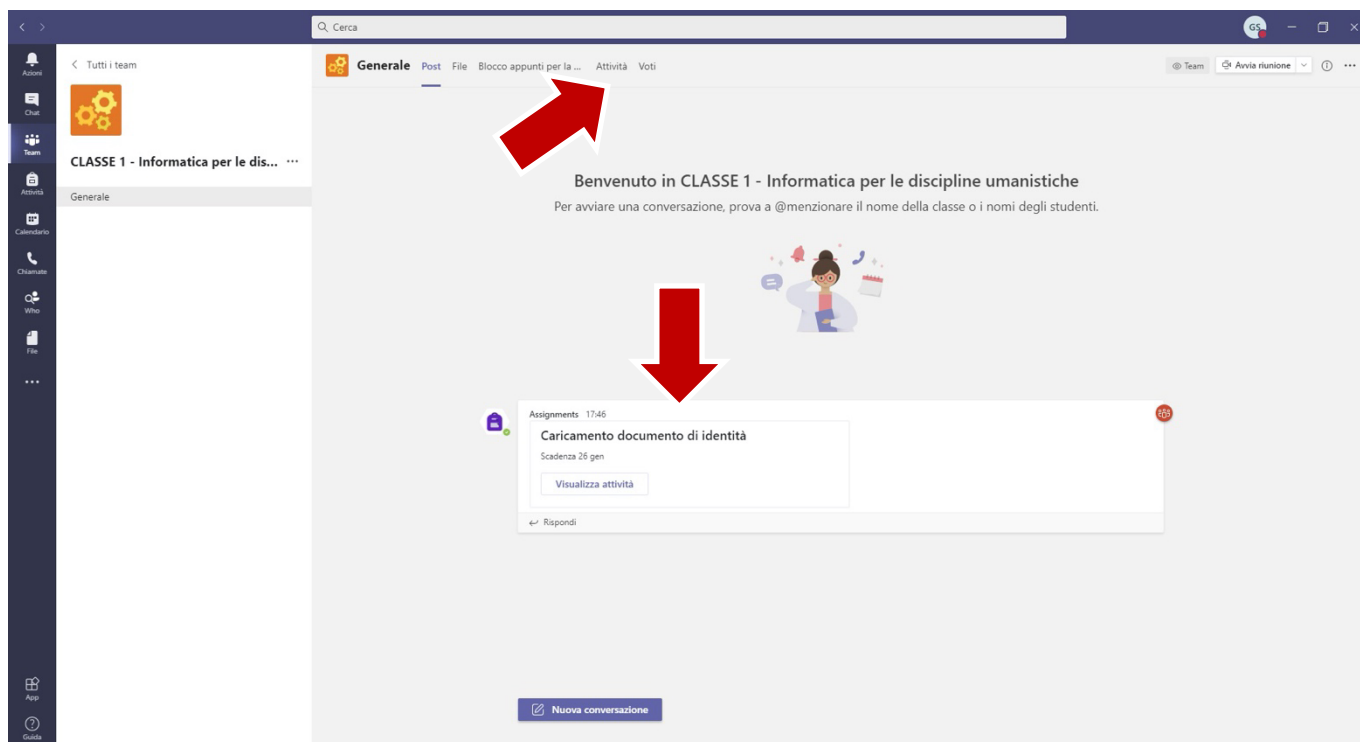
Cerca

GS

Azioni
Chat
Team
Attività
Calendario
Chiamate
Who
File
...
App
Guida

Tutti i team

CLASSE 1 - Informatica per le dis... ···

Generale

Generale Post File Blocco appunti per la ... Attività Voti

Team Avvia riunione

Benvenuto in CLASSE 1 - Informatica per le discipline umanistiche

Per avviare una conversazione, prova a @menzionare il nome della classe o i nomi degli studenti.

Assignments 17:46

Caricamento documento di identità

Scadenza 26 gen

Visualizza attività

Rispondi

Nuova conversazione